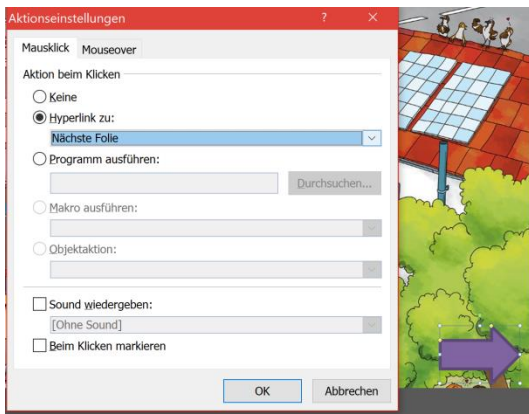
Aktionseinstellungen
?
×
Mausklick
Mouseover
Aktion beim Klicken
Keine
Hyperlink zu:
Nächste Folie
Programm ausführen:
Durchsuchen...
Makro ausführen:
Objektaktion:
Sound wiedergeben:
[Ohne Sound]
Beim Klicken markieren
OK
Abbrechen